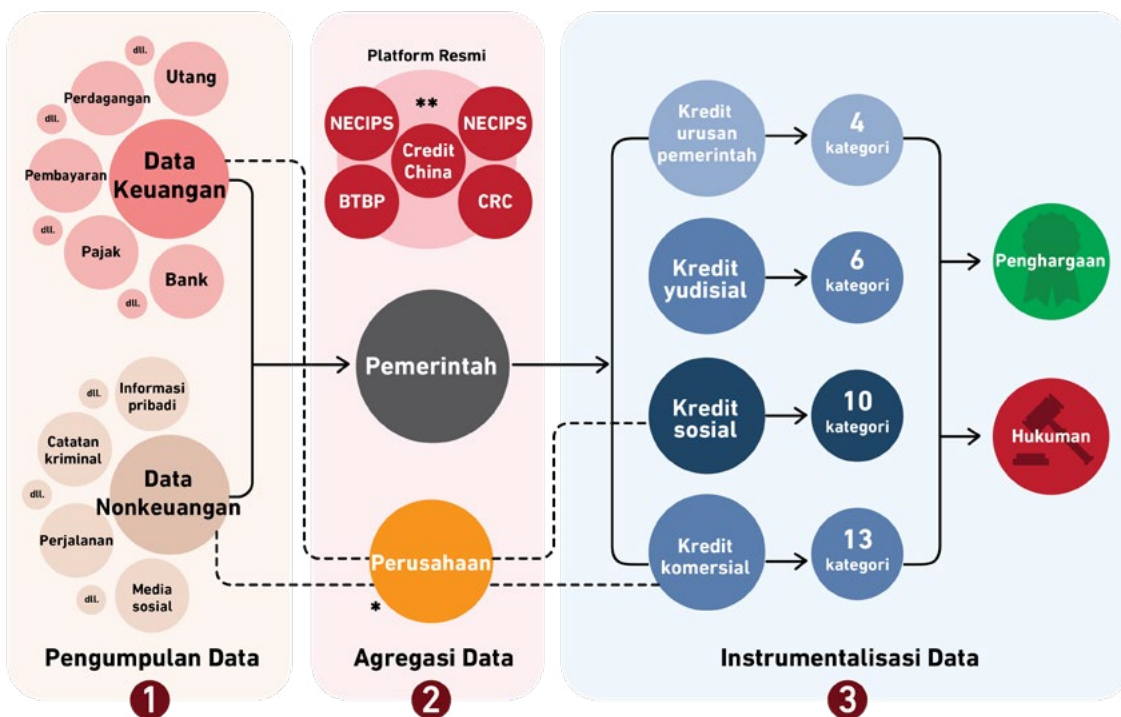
dll.
Utang
Perdagangan
dll.
Data Keuangan
Pembayaran
dll.
Pajak
Bank
dll.

dll.
Informasi pribadi
Catatan kriminal
Data Nonkeuangan
dll.
Perjalanan
dll.
Media sosial

Pengumpulan Data
1

Platform Resmi
**
NECIPS
Credit China
NECIPS
BTBP
CRC

Pemerintah

Perusahaan
*

Agregasi Data
2

Kredit urusan pemerintah
4 kategori
Kredit yudisial
6 kategori
Kredit sosial
10 kategori
Kredit komersial
13 kategori

Penghargaan
Hukuman

Instrumentalisasi Data
3